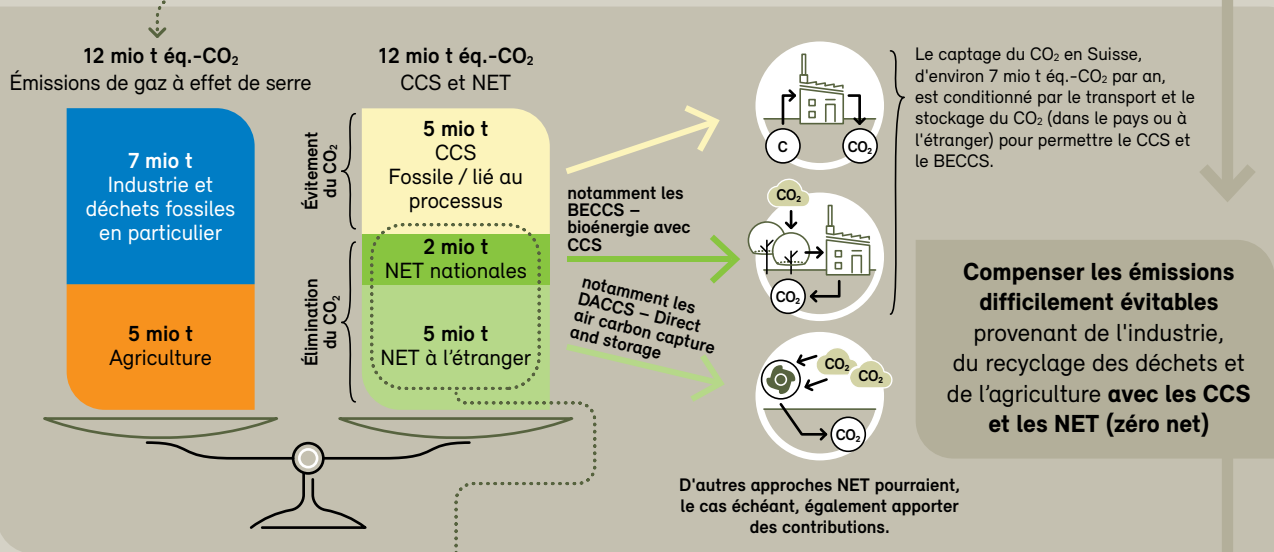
12 mio t éq.-$CO_2$
Émissions de gaz à effet de serre

7 mio t
Industrie et déchets fossiles en particulier

5 mio t
Agriculture

12 mio t éq.-$CO_2$
CCS et NET

Évitement du $CO_2$

5 mio t
CCS
Fossile / lié au processus

Élimination du $CO_2$

2 mio t
NET nationales

5 mio t
NET à l'étranger

notamment les BECCS – bioénergie avec CCS

notamment les DACCS – Direct air carbon capture and storage

C
$CO_2$
$CO_2$
$CO_2$
$CO_2$
$CO_2$
$CO_2$

Le captage du $CO_2$ en Suisse, d'environ 7 mio t éq.-$CO_2$ par an, est conditionné par le transport et le stockage du $CO_2$ (dans le pays ou à l'étranger) pour permettre le CCS et le BECCS.

Compenser les émissions difficilement évitables provenant de l'industrie, du recyclage des déchets et de l'agriculture avec les CCS et les NET (zéro net)

D'autres approches NET pourraient, le cas échéant, également apporter des contributions.